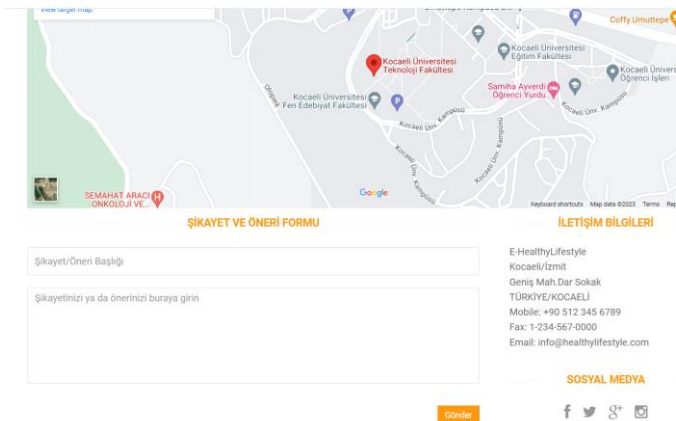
View larger map

Coffy Umuttepe

Kocaeli Üniversitesi Eğitim Fakültesi

Kocaeli Üniversitesi Teknoloji Fakültesi

Kocaeli Üniv Öğrenci İşleri

Kocaeli Üniversitesi Fen Edebiyat Fakültesi

Samiha Ayverdi Öğrenci Yurdu

Kocaeli Üniv. Kampüsü

Kocaeli Üniv. Kampüsü

Kocaeli Üniv. Kampüsü

SEMAHAT ARACI ONKOLOJİ VE...

Google

Keyboard shortcuts Map data ©2023 Terms

ŞİKAYET VE ÖNERİ FORMU

Şikayet/Öneri Başlığı

Şikayetinizi ya da önerinizi buraya girin

Gönder

İLETİŞİM BİLGİLERİ

E-HealthyLifestyle
Kocaeli/İzmit
Geniş Mah.Dar Sokak
TÜRKİYE/KOCAELİ
Mobile: +90 512 345 6789
Fax: 1-234-567-0000
Email: info@healthylifestyle.com

SOSYAL MEDYA